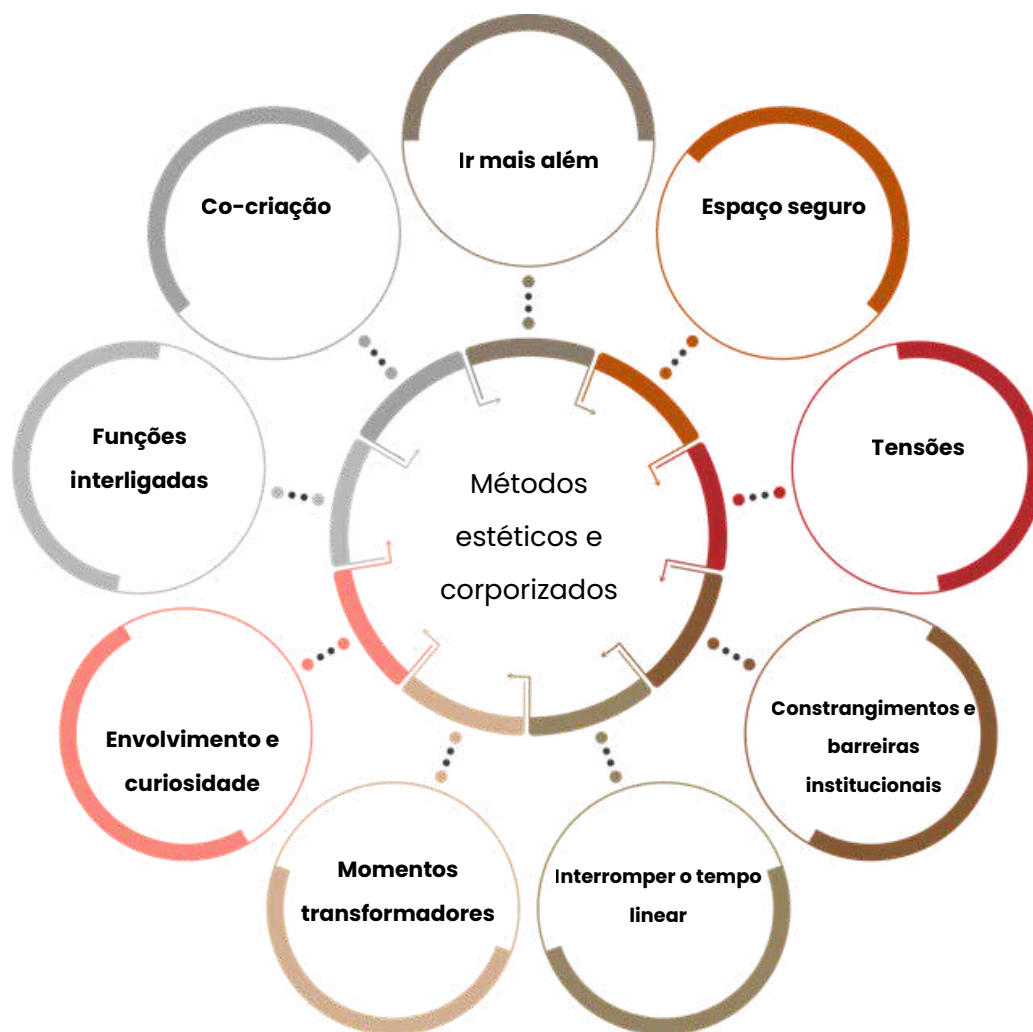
Métodos estéticos e corporizados

Ir mais além

Espaço seguro

Tensões

Constrangimentos e barreiras institucionais

Interromper o tempo linear

Momentos transformadores

Envolvimento e curiosidade

Funções interligadas

Co-criação